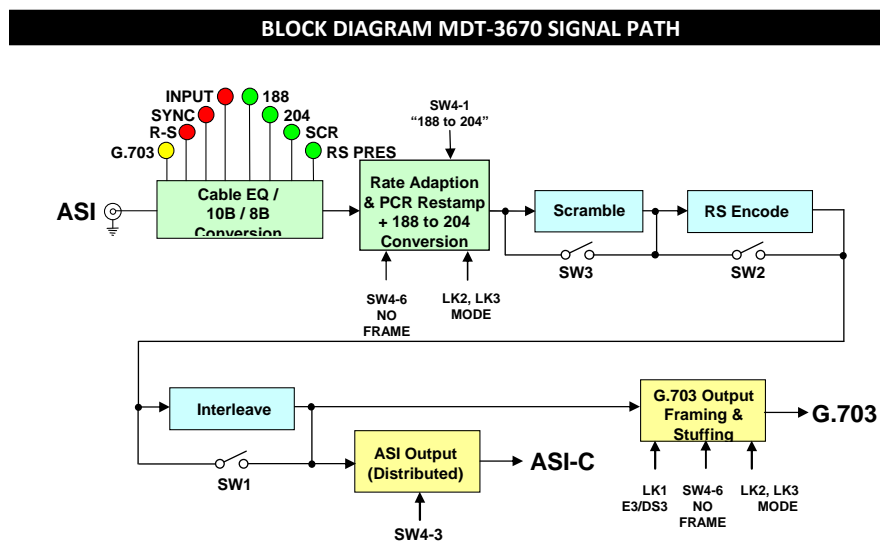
BLOCK DIAGRAM MDT-3670 SIGNAL PATH

INPUT
188
SYNC
204
R-S
SCR
G.703
RS PRES

SW4-1
"188 to 204"

ASI

Cable EQ / 10B / 8B Conversion

Rate Adaption & PCR Restamp + 188 to 204 Conversion

Scramble

RS Encode

SW3

SW2

SW4-6 NO FRAME

LK2, LK3 MODE

Interleave

G.703 Output Framing & Stuffing

G.703

ASI Output (Distributed)

ASI-C

SW1

SW4-3

LK1 E3/DS3

SW4-6 NO FRAME

LK2, LK3 MODE